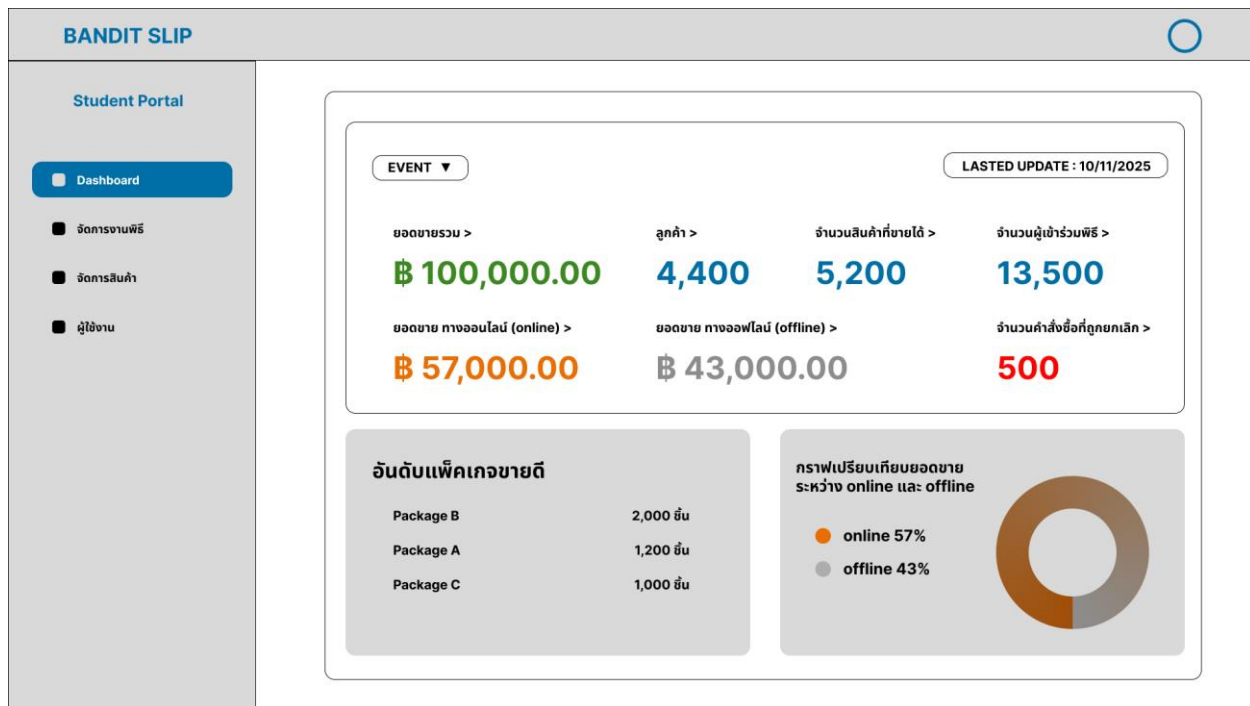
BANDIT SLIP

Student Portal

Dashboard

จัดการงานพิธี

จัดการสินค้า

ผู้ใช้งาน

EVENT ▼

LASTED UPDATE : 10/11/2025

ยอดขายรวม >

฿ 100,000.00

ลูกค้า >

4,400

จำนวนสินค้าที่ขายได้ >

5,200

จำนวนผู้เข้าร่วมพิธี >

13,500

ยอดขาย ทางออนไลน์ (online) >

฿ 57,000.00

ยอดขาย ทางออฟไลน์ (offline) >

฿ 43,000.00

จำนวนคำสั่งซื้อที่ถูกยกเลิก >

500

อันดับแพ็คเกจขายดี

| Package B | 2,000 ชิ้น |
|---|---|
| Package A | 1,200 ชิ้น |
| Package C | 1,000 ชิ้น |

กราฟเปรียบเทียบยอดขาย ระหว่าง online และ offline

online 57%

offline 43%